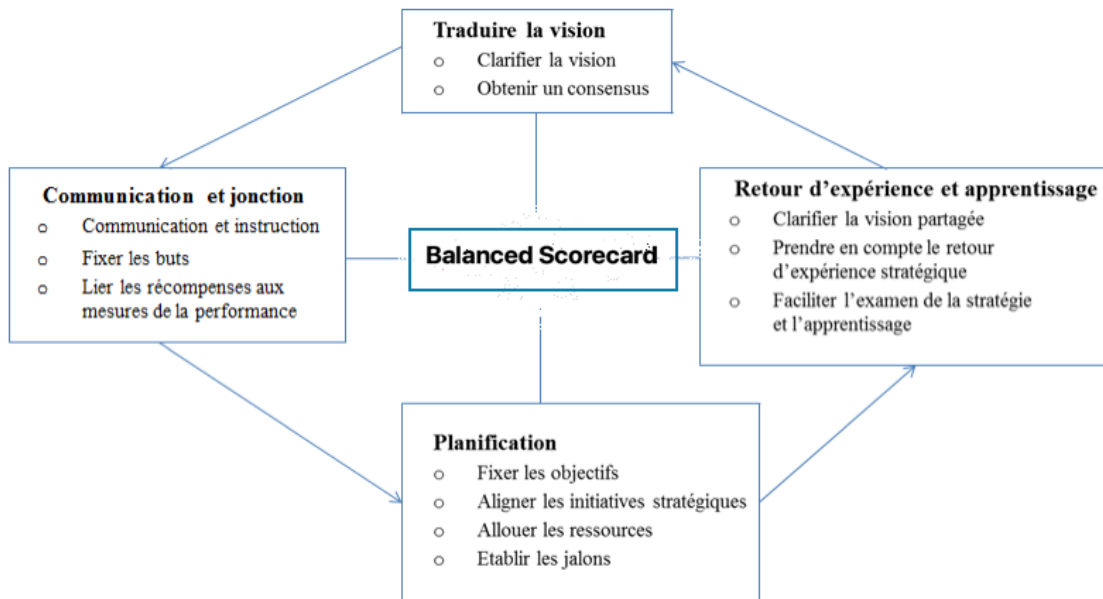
Traduire la vision
o Clarifier la vision
o Obtenir un consensus

Communication et jonction
o Communication et instruction
o Fixer les buts
o Lier les récompenses aux mesures de la performance

Balanced Scorecard

Retour d’expérience et apprentissage
o Clarifier la vision partagée
o Prendre en compte le retour d’expérience stratégique
o Faciliter l’examen de la stratégie et l’apprentissage

Planification
o Fixer les objectifs
o Aligner les initiatives stratégiques
o Allouer les ressources
o Etablir les jalons